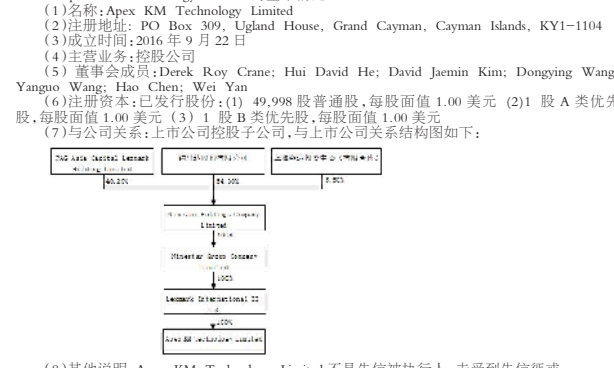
（1）名称：Apex KM Technology Limited
（2）注册地址：PO Box 309, Ugland House, Grand Cayman, Cayman Islands, KY1−1104
（3）成立时间：2016 年 9 月 22 日
（4）主营业务：控股公司
（5）董事会成员：Derek Roy Crane; Hui David He; David Jaemin Kim; Dongying Wang; Yanguo Wang; Hao Chen; Wei Yan
（6）注册资本：已发行股份：(1) 49,998 股普通股，每股面值 1.00 美元 (2)1 股 A 类优先股，每股面值 1.00 美元（3）1 股 B 类优先股，每股面值 1.00 美元
（7）与公司关系：上市公司控股子公司，与上市公司关系结构图如下：

PAG Asia Capital Lemarck Holding Limited
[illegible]
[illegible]
40.20%
54.30%
5.50%
Ministar Holding Company Limited
100%
Ministar Group Company Limited
100%
Lemarck International II Ltd.
100%
Apex KM Technology Limited

（8）其他说明 Apex KM Technology Limited 不是失信被执行人，未受到失信惩戒。